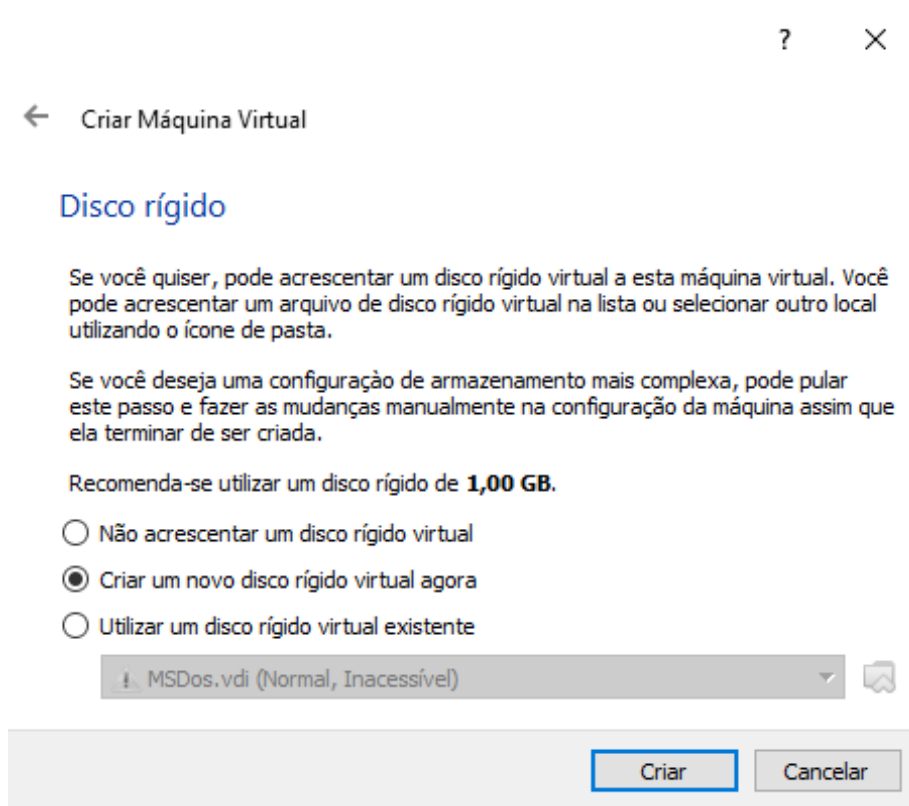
?

Criar Máquina Virtual

Disco rígido

Se você quiser, pode acrescentar um disco rígido virtual a esta máquina virtual. Você pode acrescentar um arquivo de disco rígido virtual na lista ou selecionar outro local utilizando o ícone de pasta.

Se você deseja uma configuração de armazenamento mais complexa, pode pular este passo e fazer as mudanças manualmente na configuração da máquina assim que ela terminar de ser criada.

Recomenda-se utilizar um disco rígido de **1,00 GB**.

Não acrescentar um disco rígido virtual

Criar um novo disco rígido virtual agora

Utilizar um disco rígido virtual existente

MSDos.vdi (Normal, Inacessível)

Criar

Cancelar